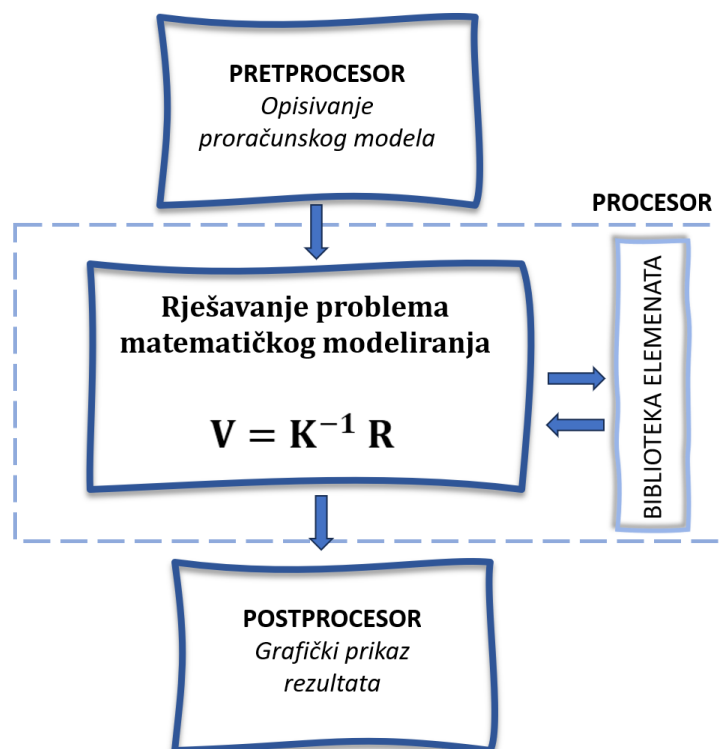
PRETPROCESOR
*Opisivanje proračunskog modela*

PROCESOR

Rješavanje problema matematičkog modeliranja

$\mathbf{V} = \mathbf{K}^{-1}\,\mathbf{R}$

BIBLIOTEKA ELEMENATA

POSTPROCESOR
*Grafički prikaz rezultata*